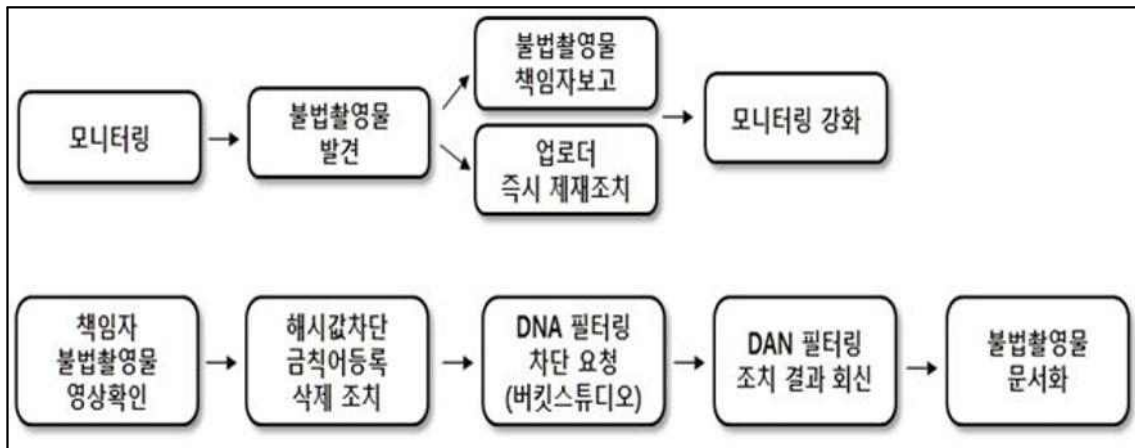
모니터링

불법촬영물
발견

불법촬영물
책임자보고

업로더
즉시 제재조치

모니터링 강화

책임자
불법촬영물
영상확인

해시값차단
금칙어등록
삭제 조치

DNA 필터링
차단 요청
(버킷스튜디오)

DAN 필터링
조치 결과 회신

불법촬영물
문서화